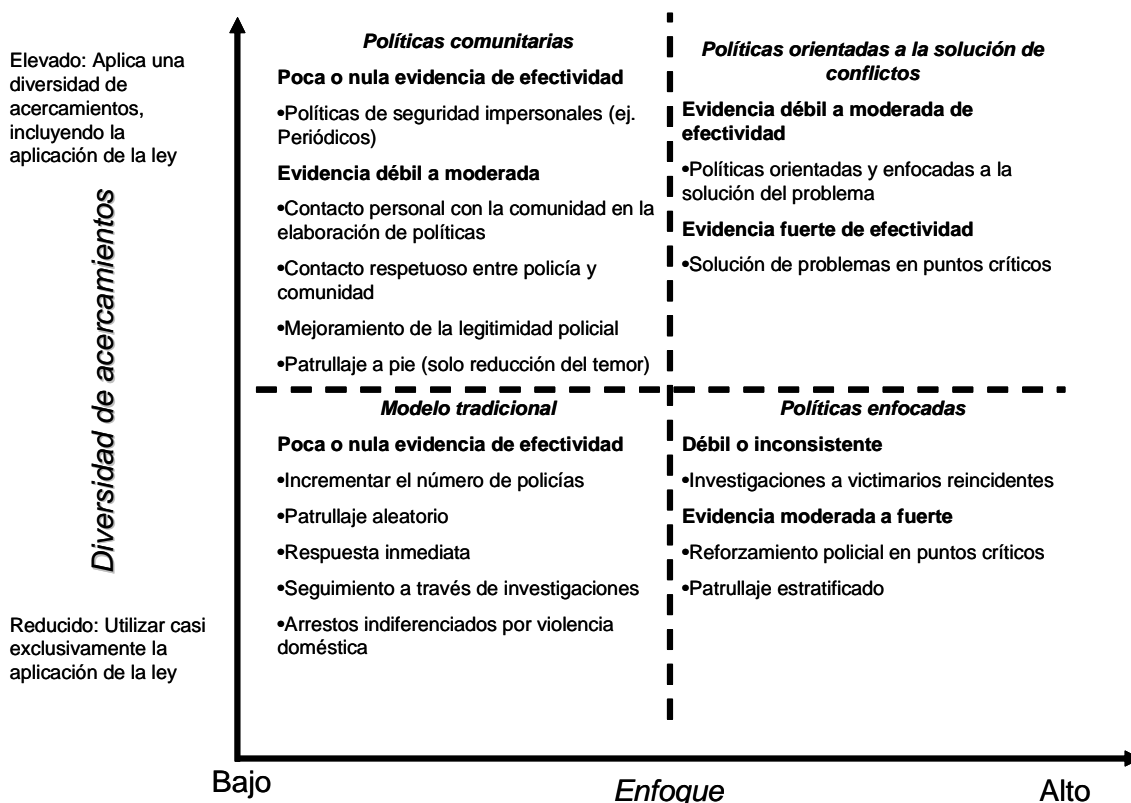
Elevado: Aplica una diversidad de acercamientos, incluyendo la aplicación de la ley

Diversidad de acercamientos

Reducido: Utilizar casi exclusivamente la aplicación de la ley

Políticas comunitarias

Poca o nula evidencia de efectividad

•Políticas de seguridad impersonales (ej. Periódicos)

Evidencia débil a moderada

•Contacto personal con la comunidad en la elaboración de políticas

•Contacto respetuoso entre policía y comunidad

•Mejoramiento de la legitimidad policial

•Patrullaje a pie (solo reducción del temor)

Políticas orientadas a la solución de conflictos

Evidencia débil a moderada de efectividad

•Políticas orientadas y enfocadas a la solución del problema

Evidencia fuerte de efectividad

•Solución de problemas en puntos críticos

Modelo tradicional

Poca o nula evidencia de efectividad

•Incrementar el número de policías

•Patrullaje aleatorio

•Respuesta inmediata

•Seguimiento a través de investigaciones

•Arrestos indiferenciados por violencia doméstica

Políticas enfocadas

Débil o inconsistente

•Investigaciones a victimarios reincidentes

Evidencia moderada a fuerte

•Reforzamiento policial en puntos críticos

•Patrullaje estratificado

Bajo

Enfoque

Alto